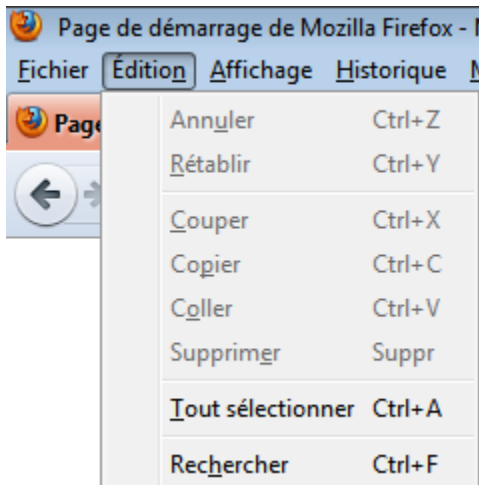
Page de démarrage de Mozilla Firefox - M

Fichier Édition Affichage Historique M

Page

Annuler Ctrl+Z
Rétablir Ctrl+Y
Couper Ctrl+X
Copier Ctrl+C
Coller Ctrl+V
Supprimer Suppr
Tout sélectionner Ctrl+A
Rechercher Ctrl+F